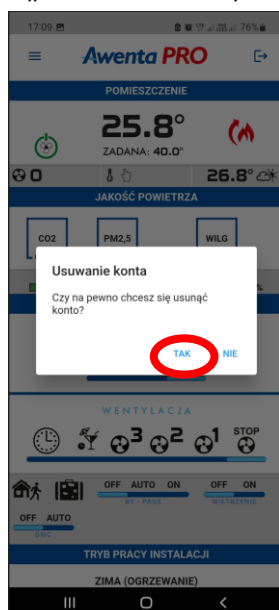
17:09

76%

Awenta PRO

POMIESZCZENIE

25.8°

ZADANA: 40.0°

0

26.8°

JAKOŚĆ POWIETRZA

CO2

PM2,5

WILG

Usuwanie konta

Czy na pewno chcesz się usunąć konto?

TAK

NIE

WENTYLACJA

3

2

1

STOP

OFF AUTO ON

BY - PASS

OFF ON

WIETRZENIE

OFF AUTO

GWC

TRYB PRACY INSTALACJI

ZIMA (OGRZEWANIE)